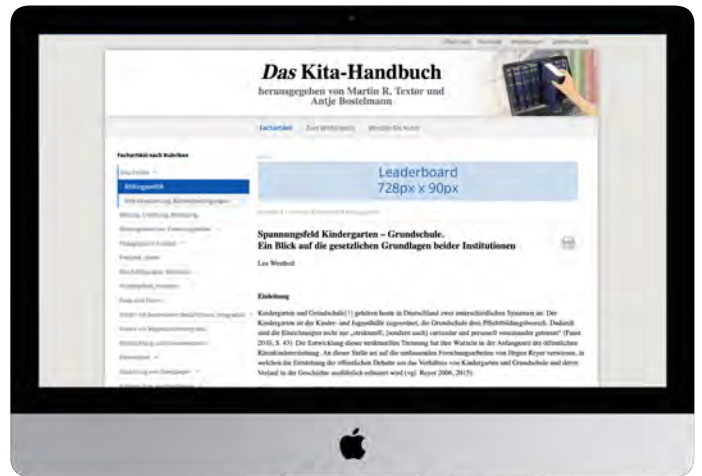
*Das* Kita-Handbuch
herausgegeben von Martin R. Textor und Antje Bostelmann

Fachartikel

Fachartikel nach Rubriken

Bildungspolitik

Leaderboard
728px x 90px

Spannungsfeld Kindergarten – Grundschule.
Ein Blick auf die gesetzlichen Grundlagen beider Institutionen

Lea Westholt

Einleitung

Kindergarten und Grundschule[1] gehören heute in Deutschland zwei unterschiedlichen Systemen an: Der Kindergarten ist der Kinder- und Jugendhilfe zugeordnet, die Grundschule dem Pflichtbildungsbereich. Dadurch sind die Einrichtungen nicht nur „strukturell, [sondern auch] curricular und personell voneinander getrennt" (Faust 2010, S. 43). Die Entwicklung dieser strukturellen Trennung hat ihre Wurzeln in der Anfangszeit der öffentlichen Kleinkinderziehung. An dieser Stelle sei auf die umfassenden Forschungsarbeiten von Jürgen Reyer verwiesen, in welchen die Entstehung der öffentlichen Debatte um das Verhältnis von Kindergarten und Grundschule und deren Verlauf in der Geschichte ausführlich erläutert wird (vgl. Reyer 2006, 2015).